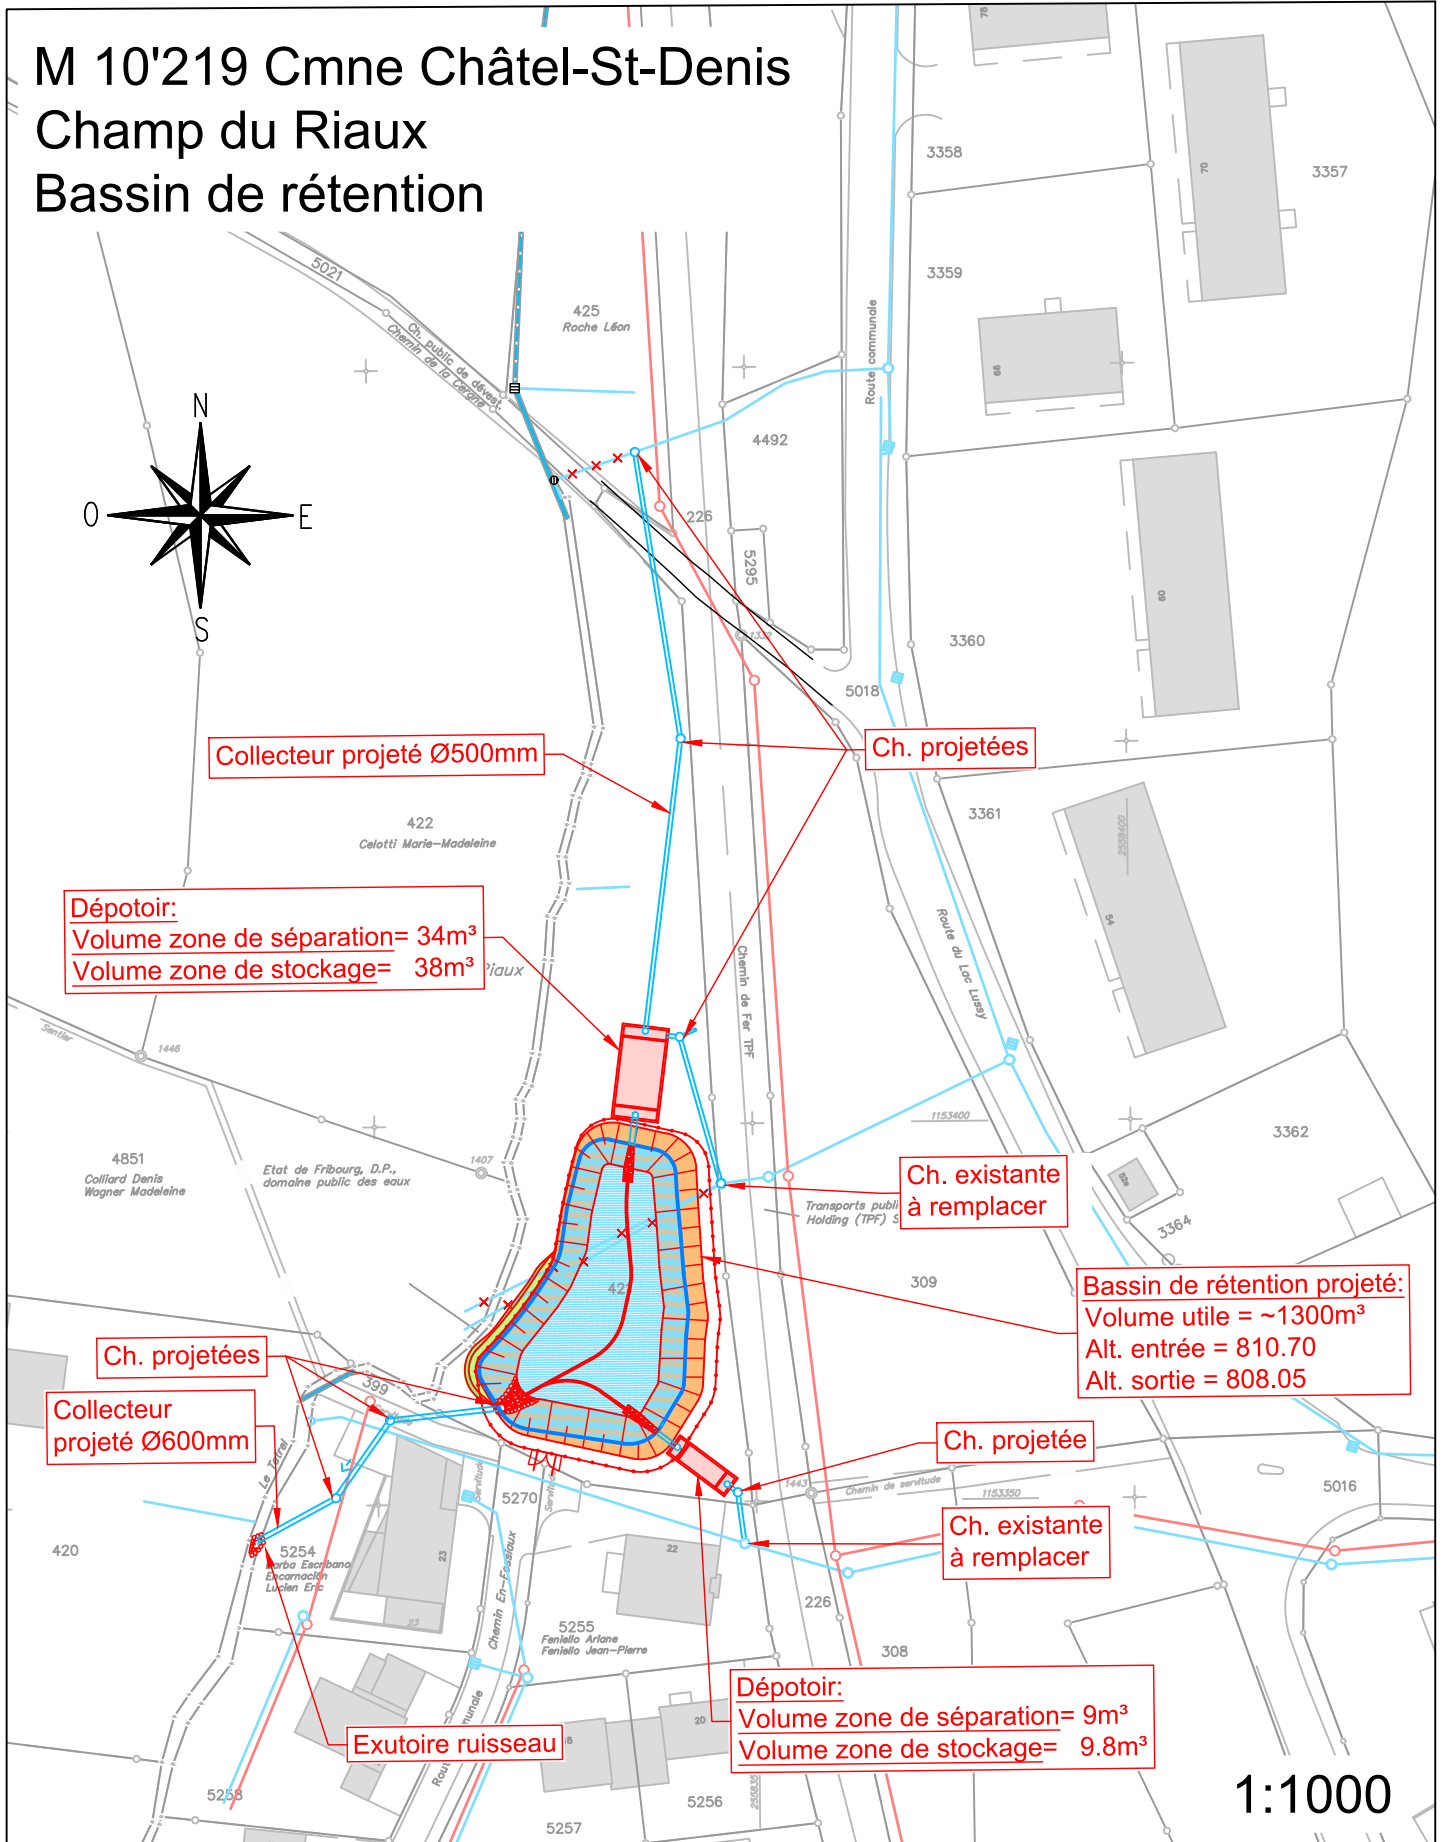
M 10'219 Cmne Châtel-St-Denis
Champ du Riaux
Bassin de rétention

N
O
E
S

5021
Ch. public de dévest.
Chemin de la Cergne
425
Roche Léon
4492
226
5295
3358
3357
3359
3360
3361
3362
3364
5018
Route communale
70
66
60
54
Collecteur projeté Ø500mm
Ch. projetées
422
Celotti Marie-Madeleine
Dépotoir:
Volume zone de séparation= 34m³
Volume zone de stockage= 38m³
Riaux
Chemin de Fer TPF
Route du Lac Lussy
Sentier
1446
4851
Colliard Denis
Wagner Madeleine
Etat de Fribourg, D.P., domaine public des eaux
1407
1153400
Ch. existante à remplacer
Transports publics Holding (TPF) S
309
Bassin de rétention projeté:
Volume utile = ~1300m³
Alt. entrée = 810.70
Alt. sortie = 808.05
Ch. projetées
Collecteur projeté Ø600mm
399
Le Tarrel
Ch. projetée
1443
Chemin de servitude
1153350
5016
Ch. existante à remplacer
420
5254
Barba Escribano Encarnacion Lucien Eric
5270
23
22
Chemin En-Fossiaux
5255
Feniello Ariane
Feniello Jean-Pierre
226
308
Dépotoir:
Volume zone de séparation= 9m³
Volume zone de stockage= 9.8m³
Exutoire ruisseau
20
5253
5256
5257
1:1000